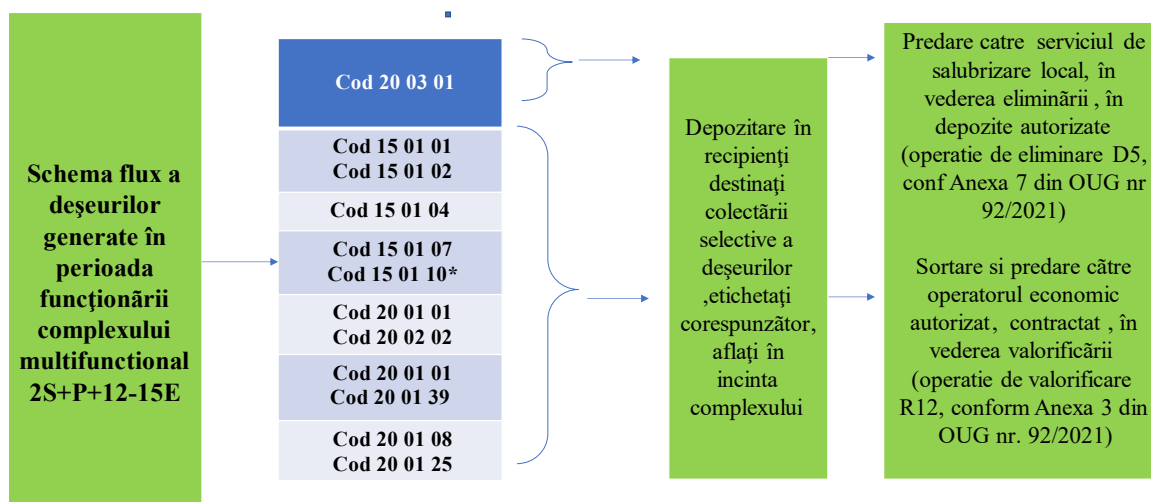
Schema flux a deşeurilor generate în perioada funcţionării complexului multifunctional 2S+P+12-15E

Cod 20 03 01

Cod 15 01 01
Cod 15 01 02

Cod 15 01 04

Cod 15 01 07
Cod 15 01 10*

Cod 20 01 01
Cod 20 02 02

Cod 20 01 01
Cod 20 01 39

Cod 20 01 08
Cod 20 01 25

Depozitare în recipienţi destinaţi colectării selective a deşeurilor ,etichetaţi corespunzător, aflaţi în incinta complexului

Predare catre serviciul de salubrizare local, în vederea eliminării , în depozite autorizate (operatie de eliminare D5, conf Anexa 7 din OUG nr 92/2021)

Sortare si predare către operatorul economic autorizat, contractat , în vederea valorificării (operatie de valorificare R12, conform Anexa 3 din OUG nr. 92/2021)